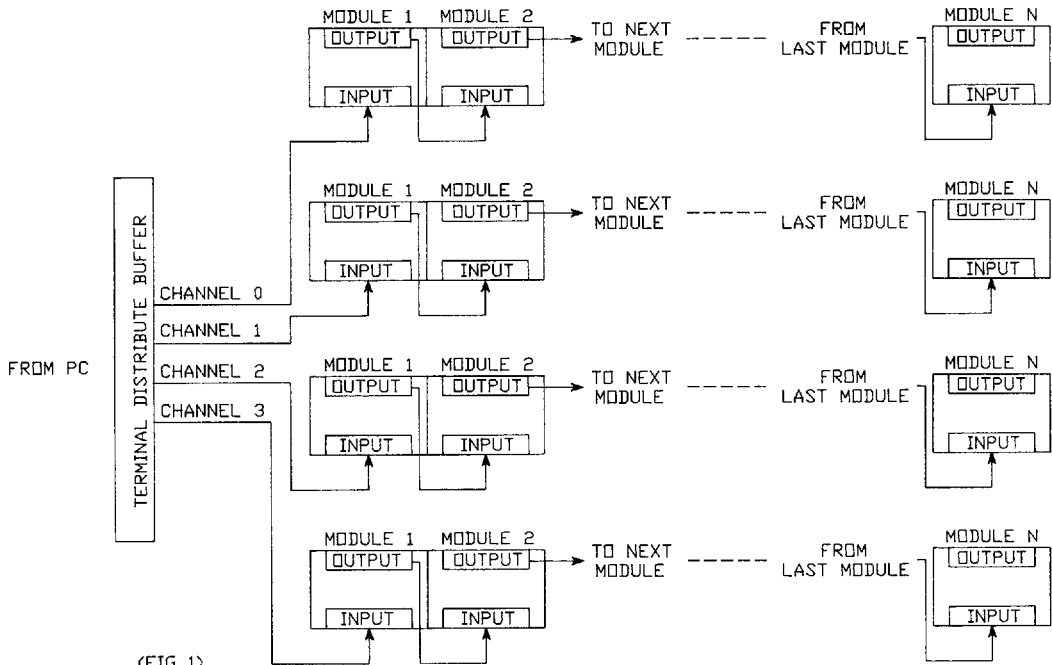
MODULE 1 MODULE 2
OUTPUT OUTPUT
INPUT INPUT
TO NEXT MODULE
FROM LAST MODULE
MODULE N
OUTPUT
INPUT

MODULE 1 MODULE 2
OUTPUT OUTPUT
INPUT INPUT
TO NEXT MODULE
FROM LAST MODULE
MODULE N
OUTPUT
INPUT

FROM PC

TERMINAL DISTRIBUTE BUFFER

CHANNEL 0
CHANNEL 1
CHANNEL 2
CHANNEL 3

MODULE 1 MODULE 2
OUTPUT OUTPUT
INPUT INPUT
TO NEXT MODULE
FROM LAST MODULE
MODULE N
OUTPUT
INPUT

MODULE 1 MODULE 2
OUTPUT OUTPUT
INPUT INPUT
TO NEXT MODULE
FROM LAST MODULE
MODULE N
OUTPUT
INPUT

(FIG 1)